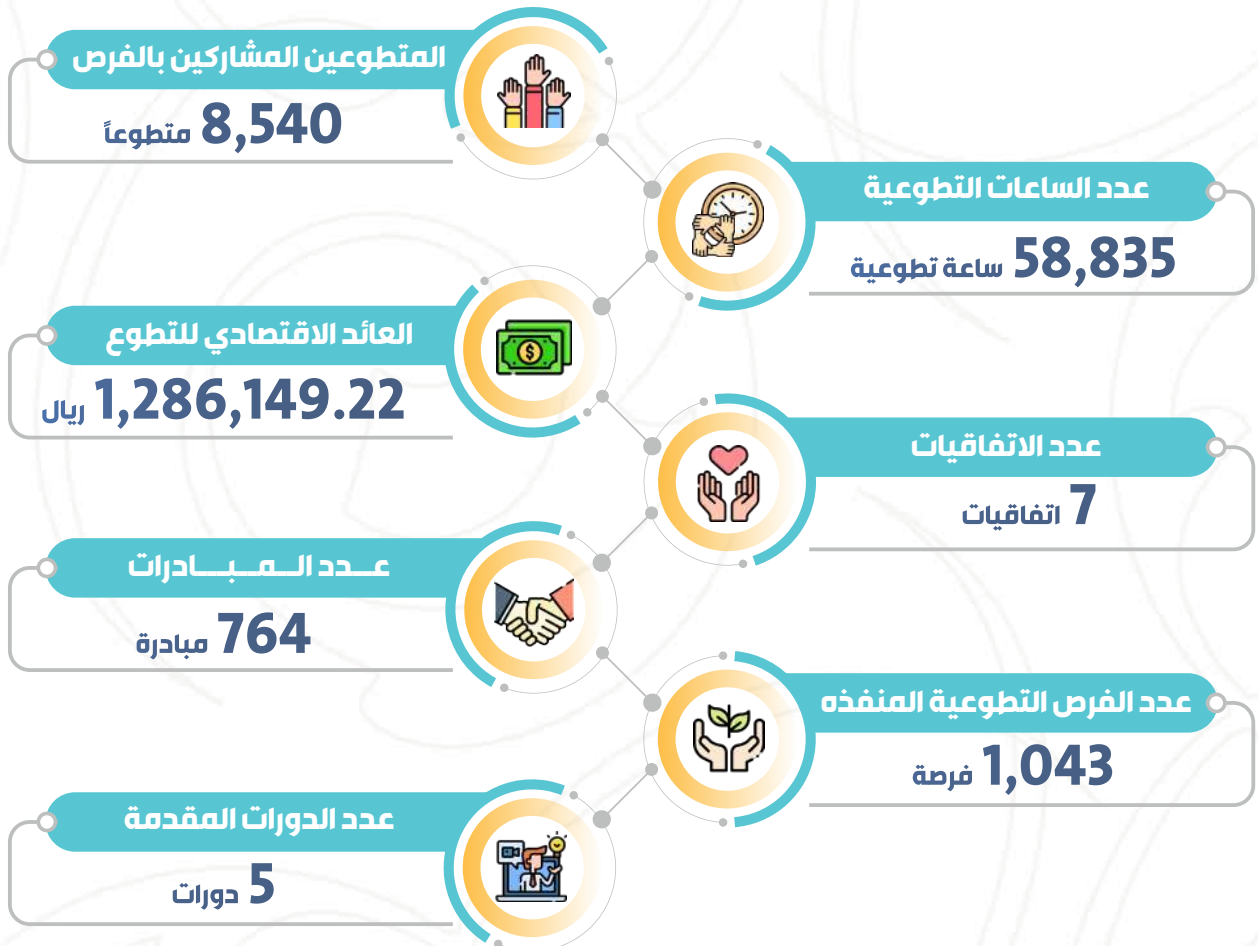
المتطوعين المشاركين بالفرص

8,540 متطوعاً

عدد الساعات التطوعية

58,835 ساعة تطوعية

العائد الاقتصادي للتطوع

1,286,149.22 ريال

عدد الاتفاقيات

7 اتفاقيات

عـــدد الـــمـــبـــادرات

764 مبادرة

عدد الفرص التطوعية المنفذه

1,043 فرصة

عدد الدورات المقدمة

5 دورات